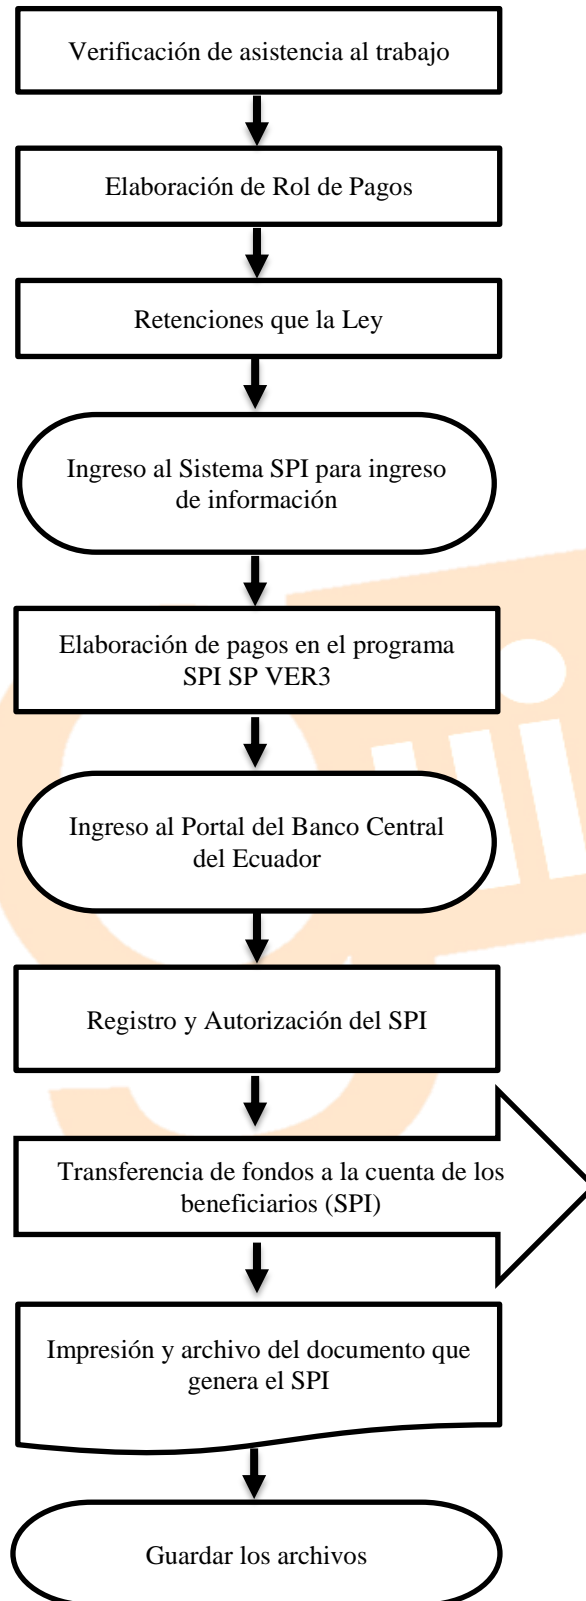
Verificación de asistencia al trabajo

Elaboración de Rol de Pagos

Retenciones que la Ley

Ingreso al Sistema SPI para ingreso de información

Elaboración de pagos en el programa SPI SP VER3

Ingreso al Portal del Banco Central del Ecuador

Registro y Autorización del SPI

Transferencia de fondos a la cuenta de los beneficiarios (SPI)

Impresión y archivo del documento que genera el SPI

Guardar los archivos